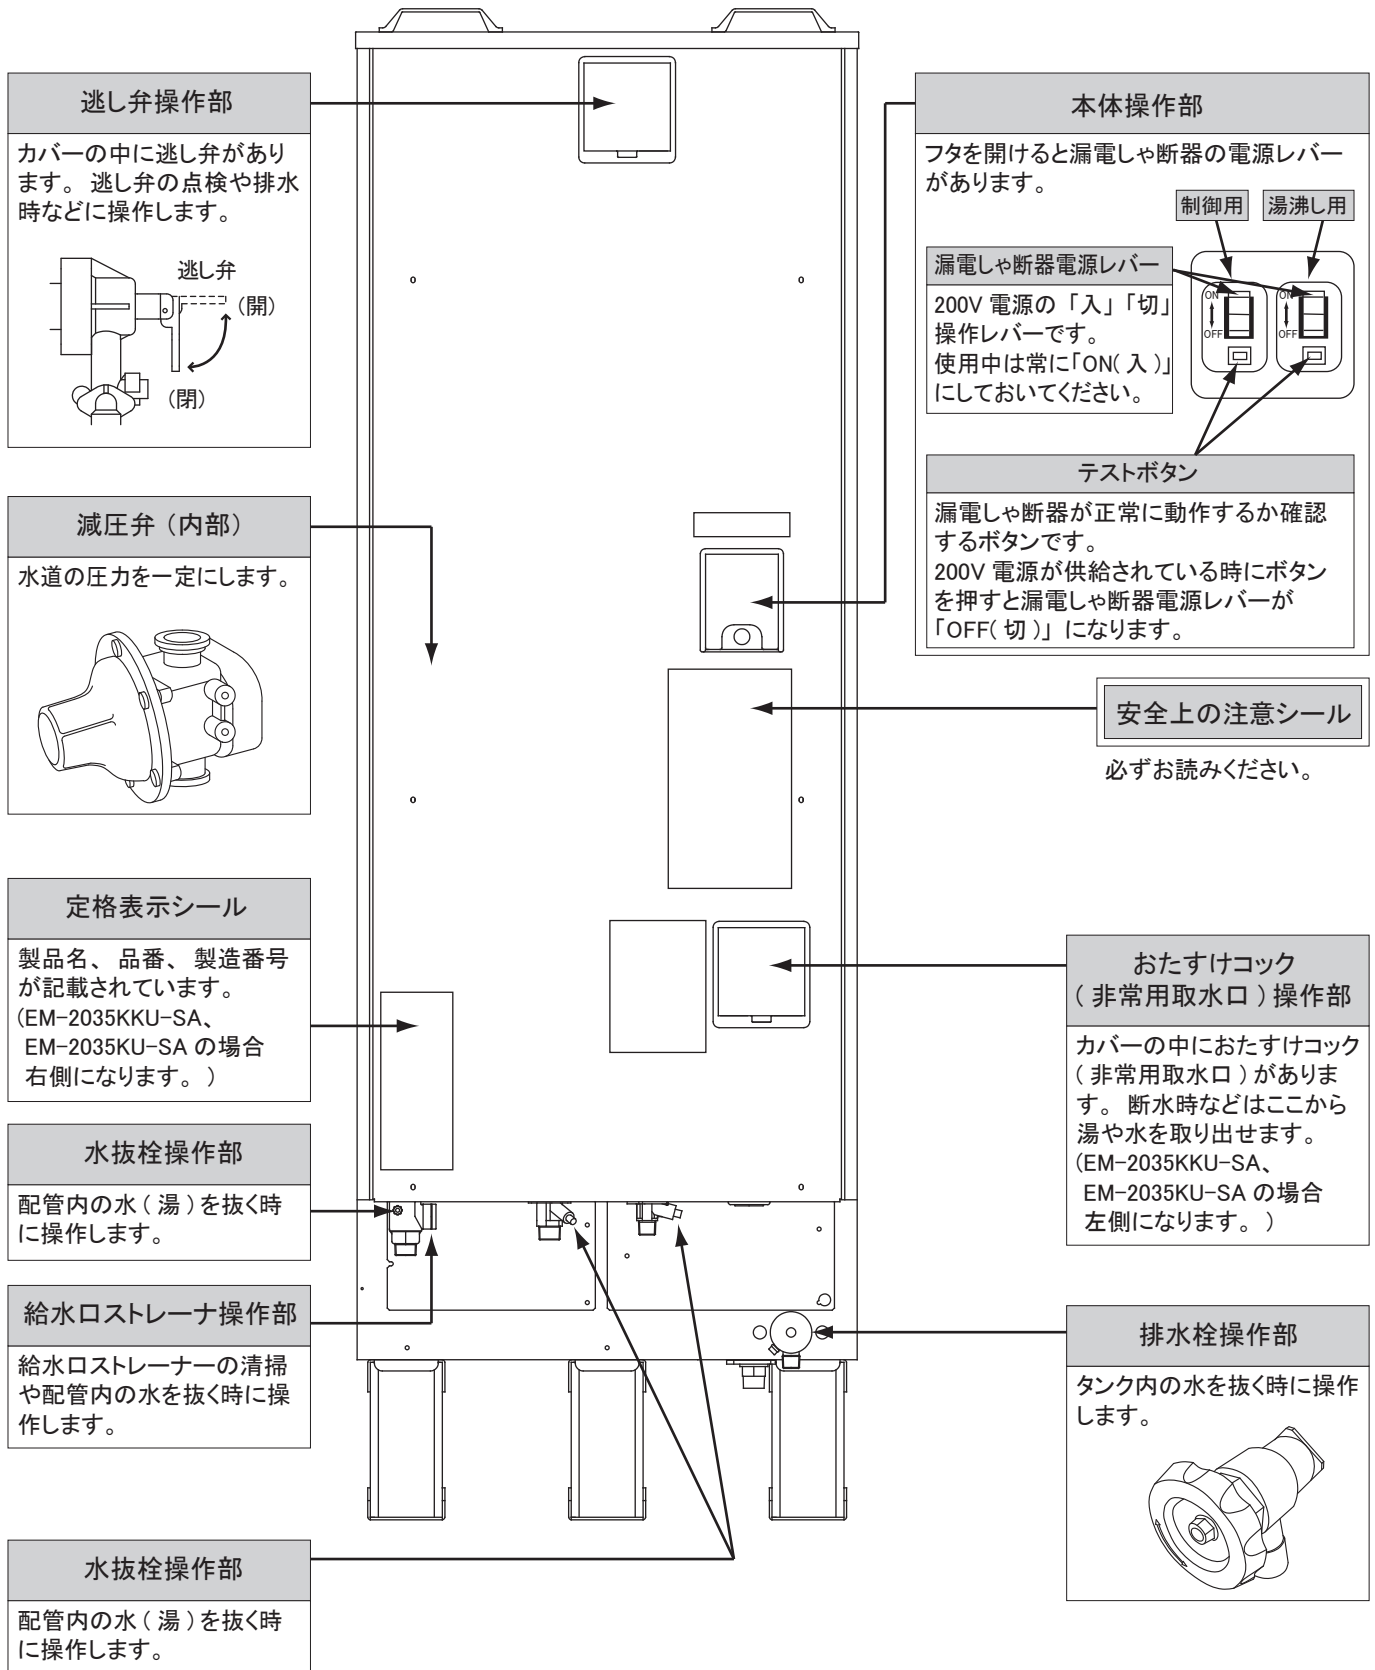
逃し弁操作部

カバーの中に逃し弁があります。 逃し弁の点検や排水時などに操作します。

逃し弁
(開)
(閉)

減圧弁（内部）

水道の圧力を一定にします。

定格表示シール

製品名、 品番、 製造番号が記載されています。
(EM-2035KKU-SA、 EM-2035KU-SA の場合右側になります。 )

水抜栓操作部

配管内の水 ( 湯 ) を抜く時に操作します。

給水口ストレーナ操作部

給水口ストレーナーの清掃や配管内の水を抜く時に操作します。

水抜栓操作部

配管内の水 ( 湯 ) を抜く時に操作します。

本体操作部

フタを開けると漏電しゃ断器の電源レバーがあります。

制御用　湯沸し用

漏電しゃ断器電源レバー

200V 電源の「入」「切」操作レバーです。
使用中は常に「ON( 入 )」にしておいてください。

ON
OFF
ON
OFF

テストボタン

漏電しゃ断器が正常に動作するか確認するボタンです。
200V 電源が供給されている時にボタンを押すと漏電しゃ断器電源レバーが「OFF( 切 )」になります。

安全上の注意シール

必ずお読みください。

おたすけコック
( 非常用取水口 ) 操作部

カバーの中におたすけコック ( 非常用取水口 ) があります。 断水時などはここから湯や水を取り出せます。
(EM-2035KKU-SA、 EM-2035KU-SA の場合左側になります。 )

排水栓操作部

タンク内の水を抜く時に操作します。